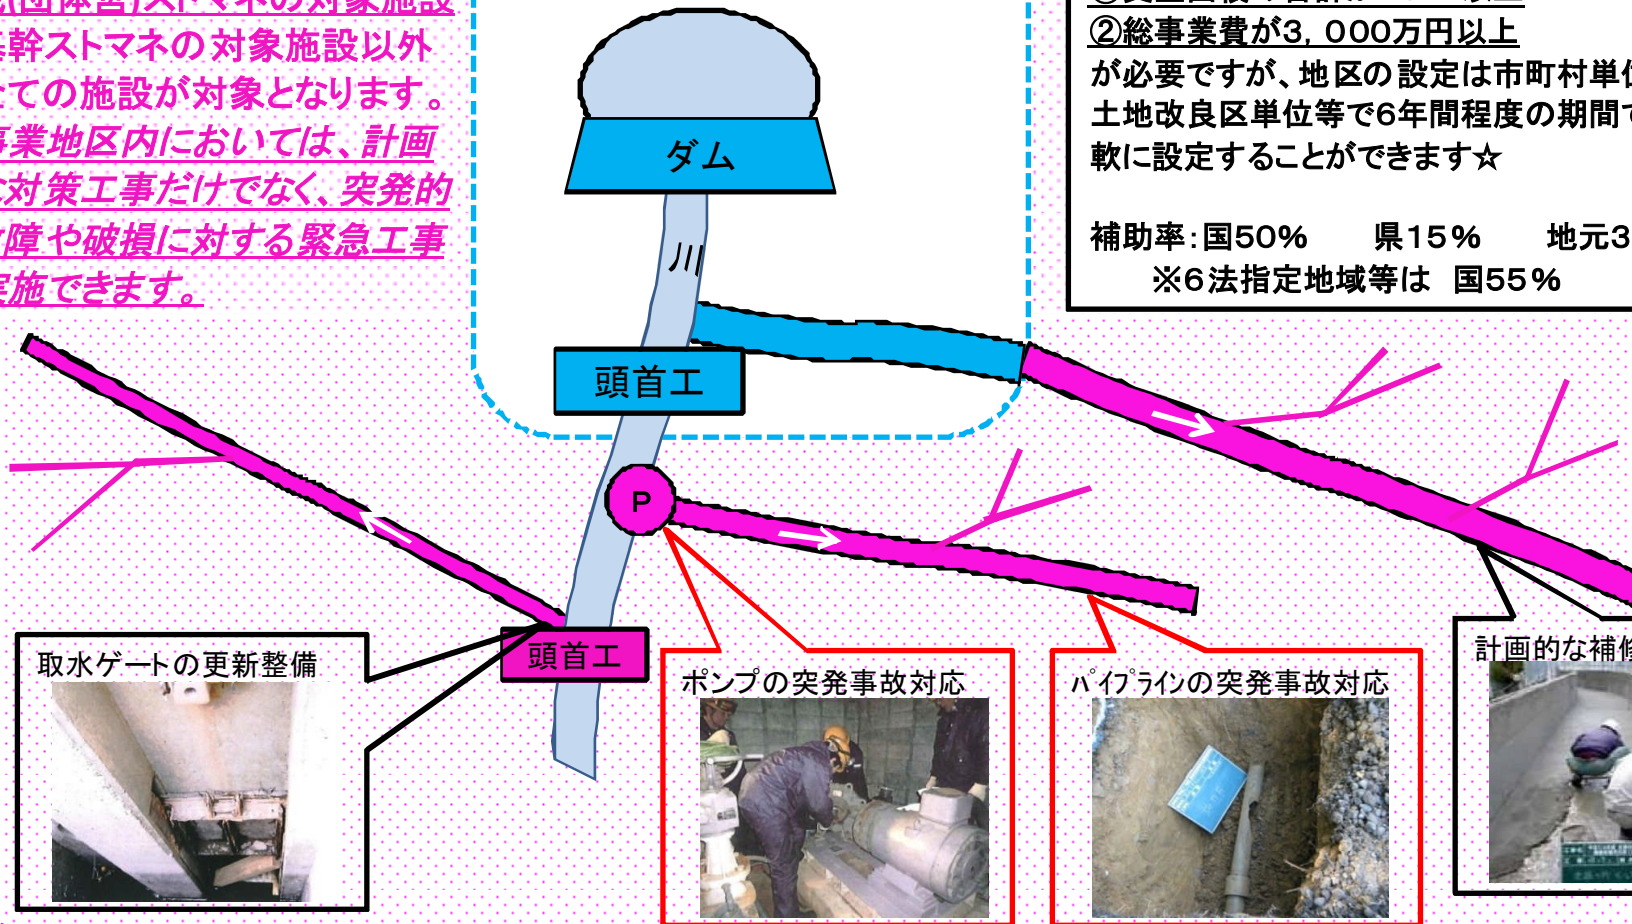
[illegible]団体営ストマネの対象施設
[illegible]幹ストマネの対象施設以外
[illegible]ての施設が対象となります。
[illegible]業地区内においては、計画
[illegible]対策工事だけでなく、突発的
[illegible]障や破損に対する緊急工事
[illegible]施できます。

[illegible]
②総事業費が3，000万円以上
が必要ですが、地区の設定は市町村単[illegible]
土地改良区単位等で6年間程度の期間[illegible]
軟に設定することができます☆

補助率：国50%　県15%　地元3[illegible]
※6法指定地域等は　国55%

ダム

川

頭首工

P

頭首工

取水ゲートの更新整備

ポンプの突発事故対応

パイプラインの突発事故対応

計画的な補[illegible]